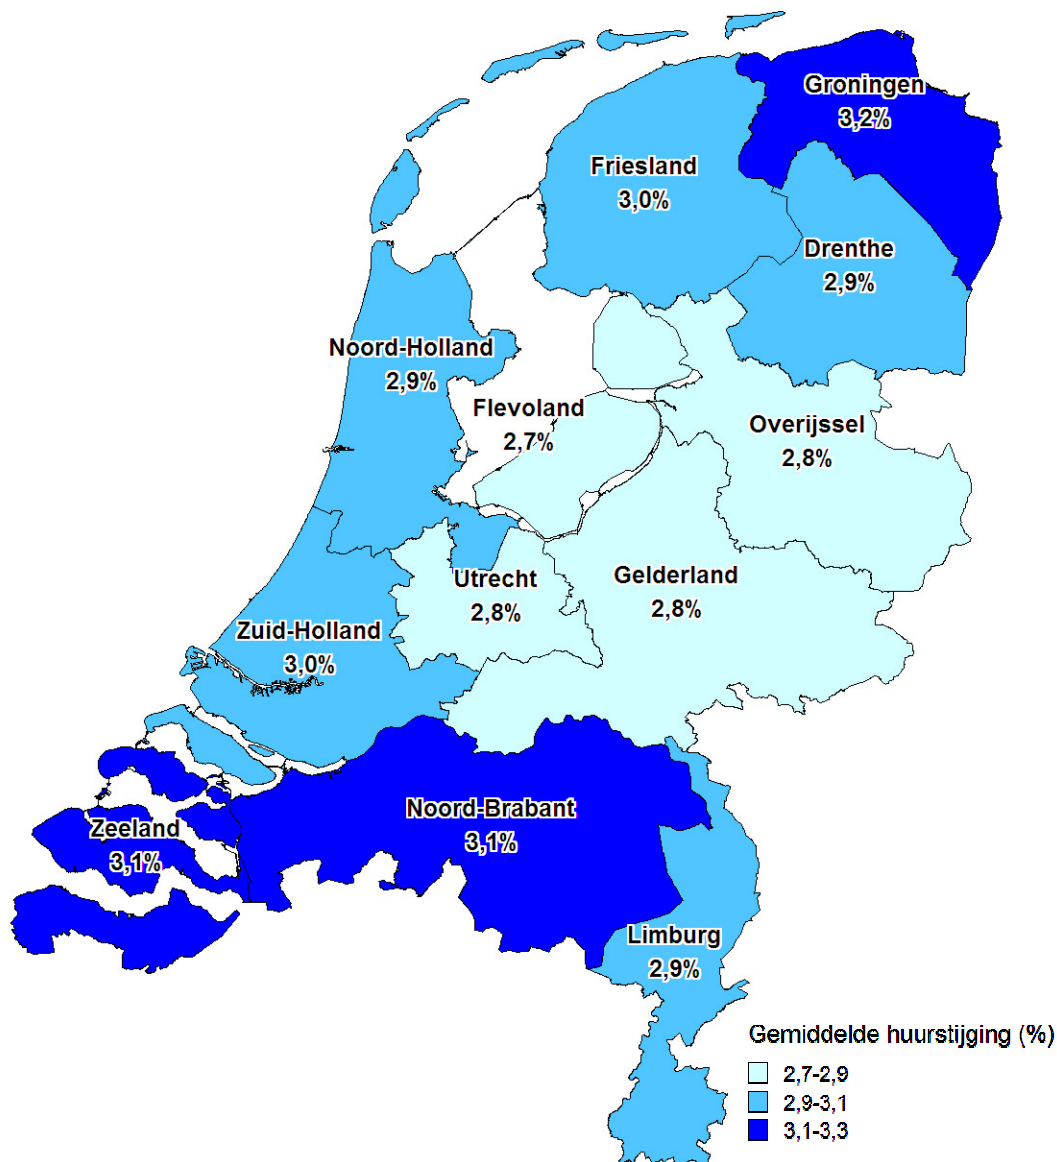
Groningen
3,2%

Friesland
3,0%

Drenthe
2,9%

Noord-Holland
2,9%

Flevoland
2,7%

Overijssel
2,8%

Utrecht
2,8%

Gelderland
2,8%

Zuid-Holland
3,0%

Noord-Brabant
3,1%

Zeeland
3,1%

Limburg
2,9%

Gemiddelde huurstijging (%)
2,7-2,9
2,9-3,1
3,1-3,3